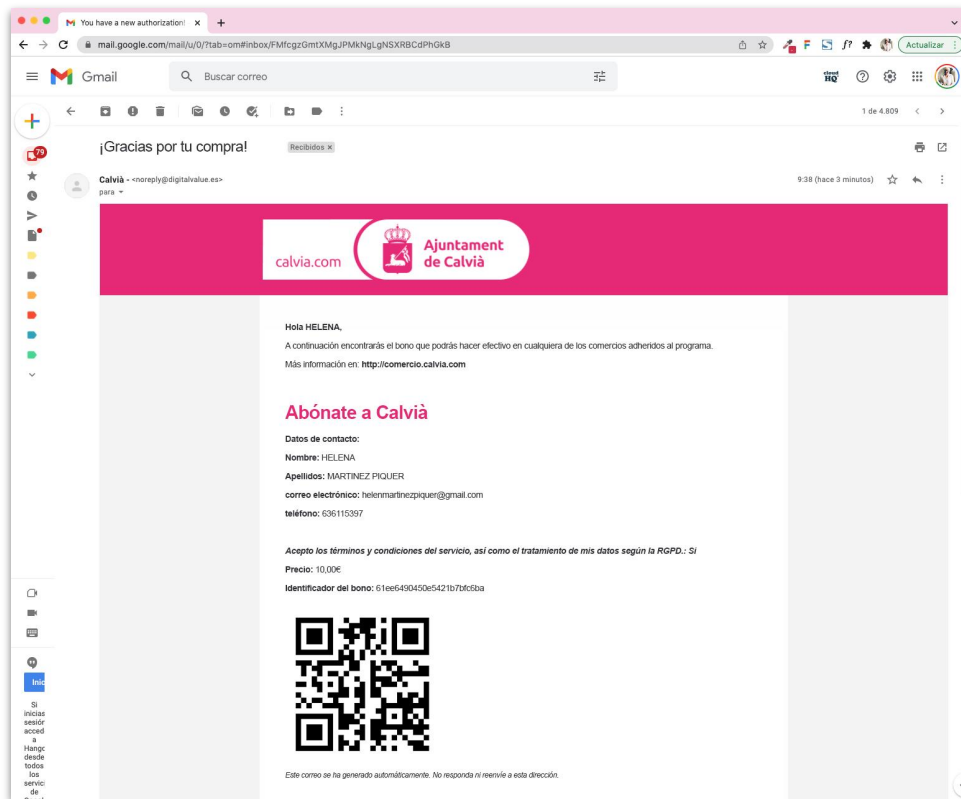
You have a new authorization! ×

mail.google.com/mail/u/0/?tab=om#inbox/FMfcgzGmtXMgJPMkNgLgNSXRBCdPhGkB

Actualizar

Gmail

Buscar correo

1 de 4.809

79

¡Gracias por tu compra!

Recibidos ×

Calvià - <noreply@digitalvalue.es>
para

9:38 (hace 3 minutos)

calvia.com

Ajuntament de Calvià

Hola HELENA,

A continuación encontrarás el bono que podrás hacer efectivo en cualquiera de los comercios adheridos al programa.

Más información en: http://comercio.calvia.com

Abónate a Calvià

Datos de contacto:

Nombre: HELENA

Apellidos: MARTINEZ PIQUER

correo electrónico: helenmartinezpiquer@gmail.com

teléfono: 636115397

Acepto los términos y condiciones del servicio, así como el tratamiento de mis datos según la RGPD.: Si

Precio: 10,00€

Identificador del bono: 61ee6490450e5421b7bfc6ba

Este correo se ha generado automáticamente. No responda ni reenvíe a esta dirección.

Inic

Si inicias sesión accede a Hangouts desde todos los servicios de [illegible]